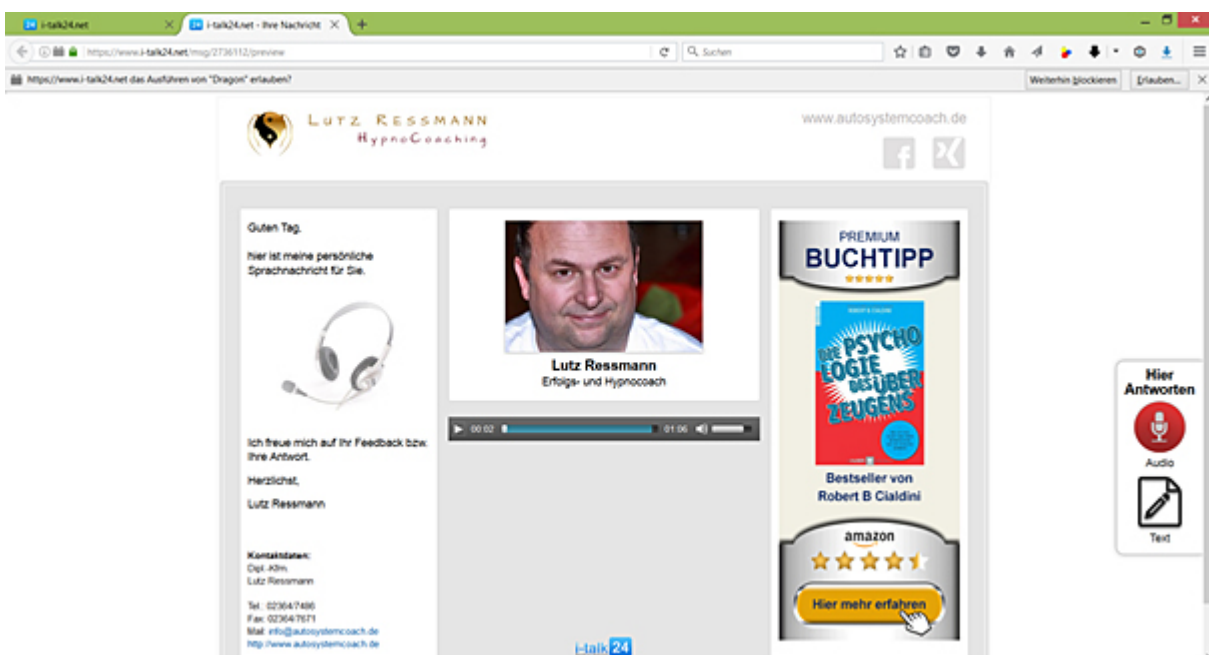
i-talk24.net

i-talk24.net - Ihre Nachricht

https://www.i-talk24.net/msg/2736112/preview

Suchen

https://www.i-talk24.net das Ausführen von "Dragon" erlauben?

Weiterhin blockieren

Erlauben...

LUTZ RESSMANN
HypnoCoaching

www.autosystemcoach.de

Guten Tag,

hier ist meine persönliche Sprachnachricht für Sie.

Ich freue mich auf Ihr Feedback bzw. Ihre Antwort.

Herzlichst,

Lutz Ressmann

Kontaktdaten:
Dipl.-Kfm.
Lutz Ressmann

Tel.: 02364/7486
Fax: 02364/7671
Mail: info@autosystemcoach.de
http://www.autosystemcoach.de

Lutz Ressmann
Erfolgs- und Hypnocoach

00:02 01:06

PREMIUM
BUCHTIPP

ROBERT B. CIALDINI
DIE PSYCHOLOGIE DES ÜBERZEUGENS

Bestseller von
Robert B Cialdini

amazon

Hier mehr erfahren

Hier Antworten

Audio

Text

i-talk24